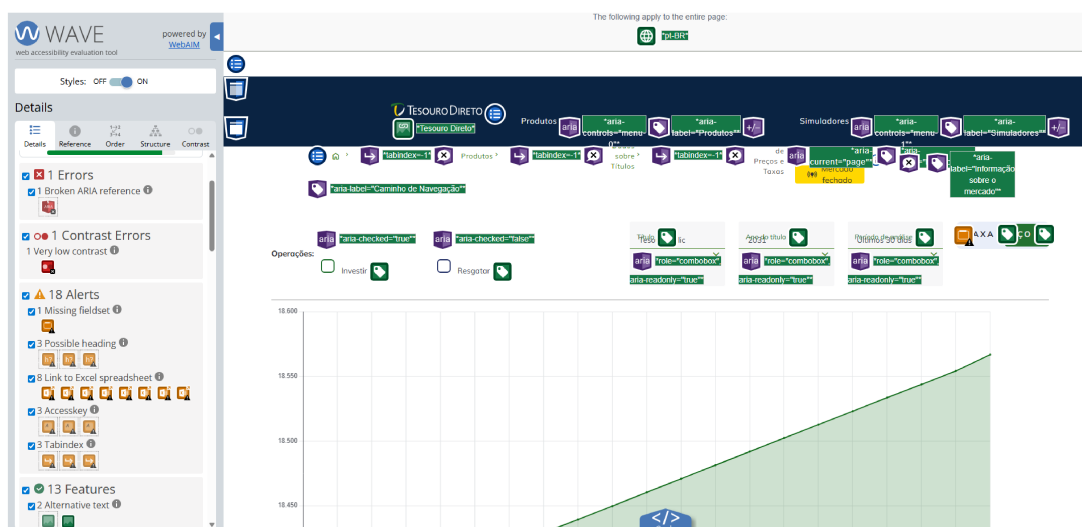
WAVE
web accessibility evaluation tool
powered by WebAIM

Styles: OFF ON

Details

Details Reference Order Structure Contrast

1 Errors
1 Broken ARIA reference

1 Contrast Errors
1 Very low contrast

18 Alerts
1 Missing fieldset
3 Possible heading
8 Link to Excel spreadsheet
3 Accesskey
3 Tabindex

13 Features
2 Alternative text

The following apply to the entire page:
"pt-BR"

TESOURO DIRETO
"Tesouro Direto"
Produtos
"aria-controls="menu-0""
"aria-label="Produtos""
Simuladores
"aria-controls="menu-1""
"aria-label="Simuladores""

"tabindex=-1" Produtos "tabindex=-1" sobre Títulos "tabindex=-1" de Preços e Taxas
"aria-current="page""
Mercado fechado
"aria-label="Informação sobre o mercado""
"aria-label="Caminho de Navegação""

Operações:
"aria-checked="true""
Investir
"aria-checked="false""
Resgatar

Título
"role="combobox""
"aria-readonly="true""
Ano do título
2021
"role="combobox""
"aria-readonly="true""
Período de análise
Últimos 30 dias
"role="combobox""
"aria-readonly="true""

18.600
18.550
18.500
18.450